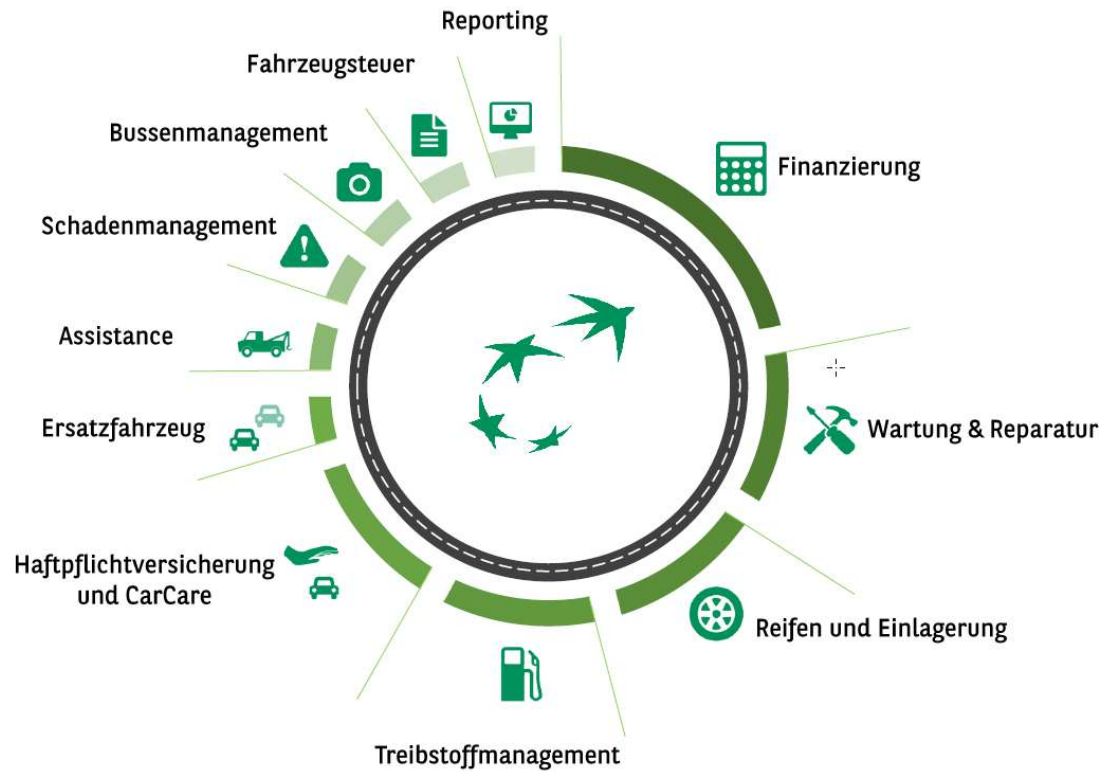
Reporting

Fahrzeugsteuer

Bussenmanagement

Schadenmanagement

Assistance

Ersatzfahrzeug

Haftpflichtversicherung und CarCare

Treibstoffmanagement

Reifen und Einlagerung

Wartung & Reparatur

Finanzierung